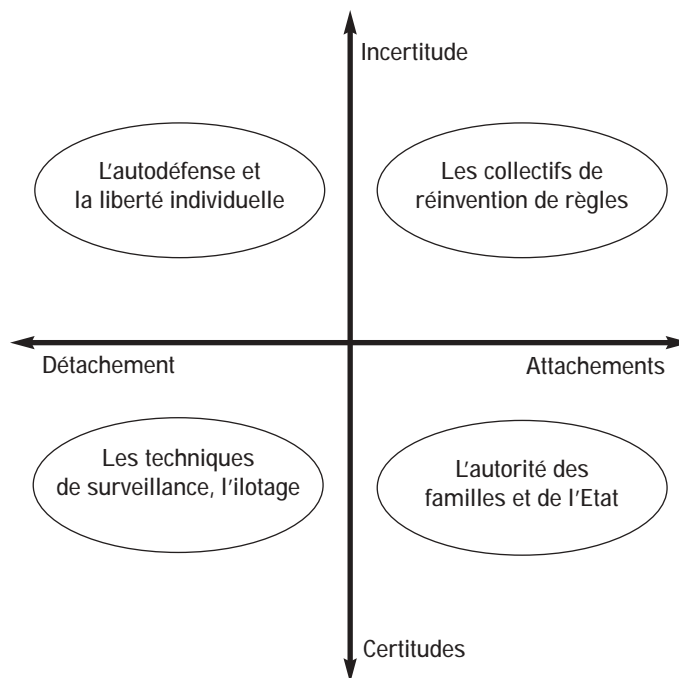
Incertitude

L'autodéfense et la liberté individuelle

Les collectifs de réinvention de règles

Détachement

Attachements

Les techniques de surveillance, l'ilotage

L'autorité des familles et de l'Etat

Certitudes